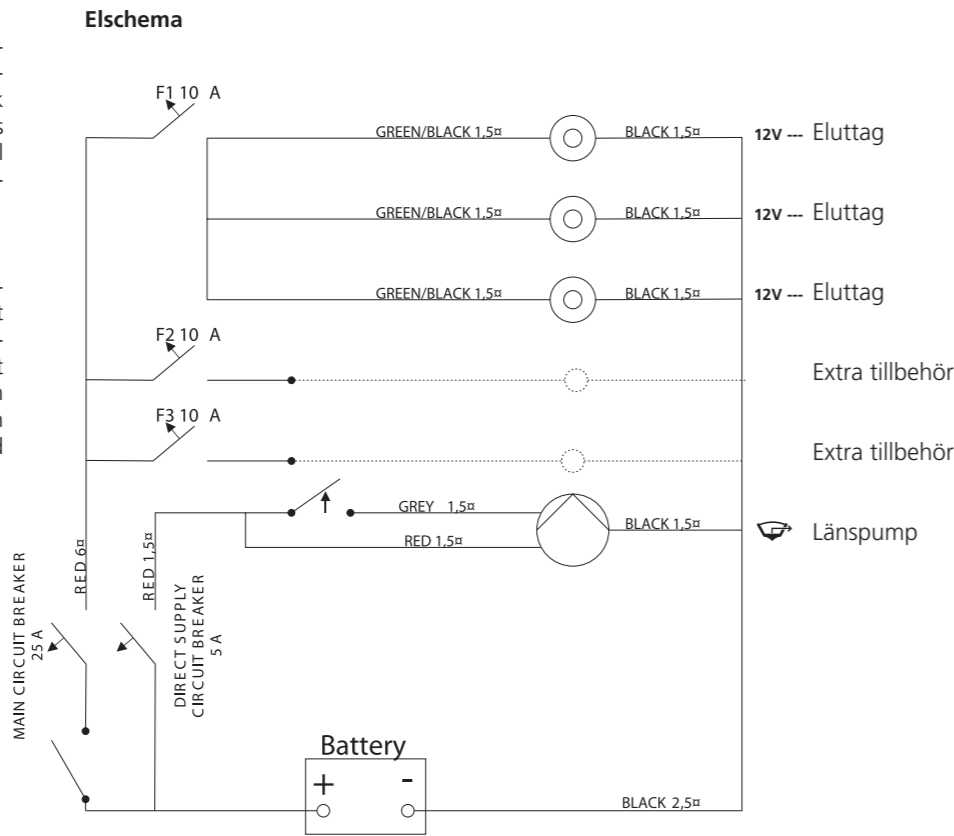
Elschema

F1 10 A

GREEN/BLACK 1,5¤

BLACK 1,5¤

12V --- Eluttag

GREEN/BLACK 1,5¤

BLACK 1,5¤

12V --- Eluttag

GREEN/BLACK 1,5¤

BLACK 1,5¤

12V --- Eluttag

F2 10 A

Extra tillbehör

F3 10 A

Extra tillbehör

GREY 1,5¤

RED 1,5¤

BLACK 1,5¤

Länspump

RED 6¤

RED 1,5¤

MAIN CIRCUIT BREAKER 25 A

DIRECT SUPPLY CIRCUIT BREAKER 5 A

Battery

+ -

BLACK 2,5¤